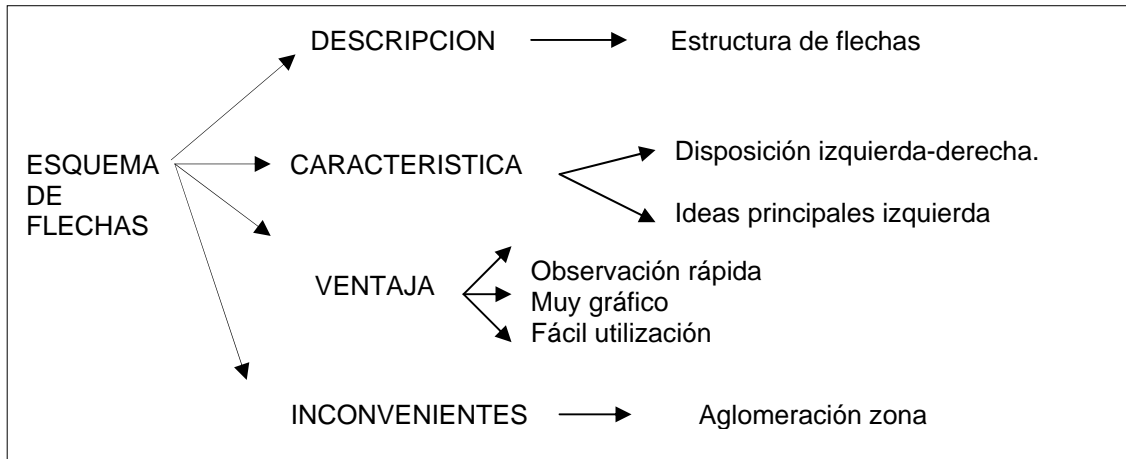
ESQUEMA DE FLECHAS

DESCRIPCION

Estructura de flechas

CARACTERISTICA

Disposición izquierda-derecha.

Ideas principales izquierda

VENTAJA

Observación rápida
Muy gráfico
Fácil utilización

INCONVENIENTES

Aglomeración zona